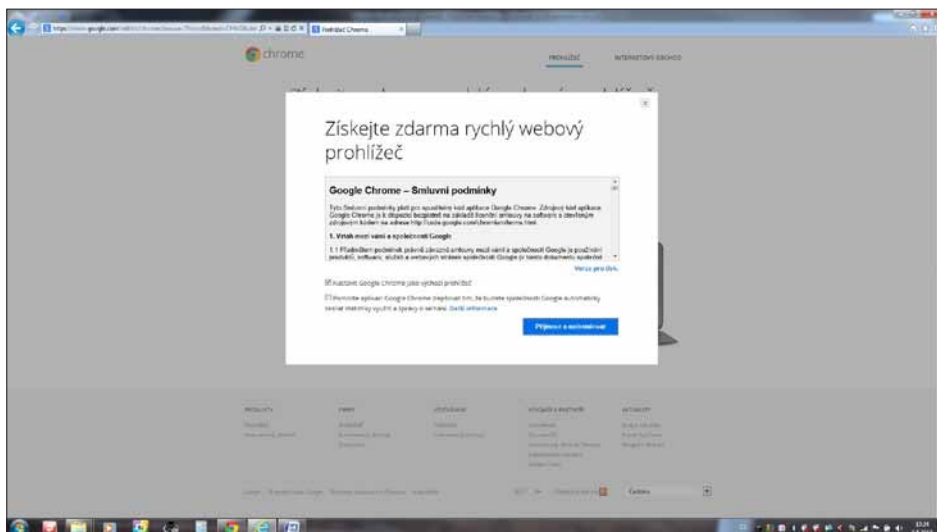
Stáhnout Chrome

chrome

PROHLÍŽEČ

INTERNETOVÝ OBCHOD

Získejte zdarma rychlý webový prohlížeč

Google Chrome – Smluvní podmínky

Tyto Smluvní podmínky platí pro spustitelný kód aplikace Google Chrome. Zdrojový kód aplikace Google Chrome je k dispozici bezplatně na základě licenční smlouvy na software s otevřeným zdrojovým kódem na adrese http://code.google.com/chromium/terms.html.

1. Vztah mezi vámi a společností Google

1.1 Předmětem podmínek právně závazné smlouvy mezi vámi a společností Google je používání produktů, softwaru, služeb a webových stránek společnosti Google (v tomto dokumentu společně

Verze pro tisk

Nastavit Google Chrome jako výchozí prohlížeč

Pomozte aplikaci Google Chrome zlepšovat tím, že budete společnosti Google automaticky zasílat statistiky využití a zprávy o selhání. Další informace

Přijmout a nainstalovat

Čeština